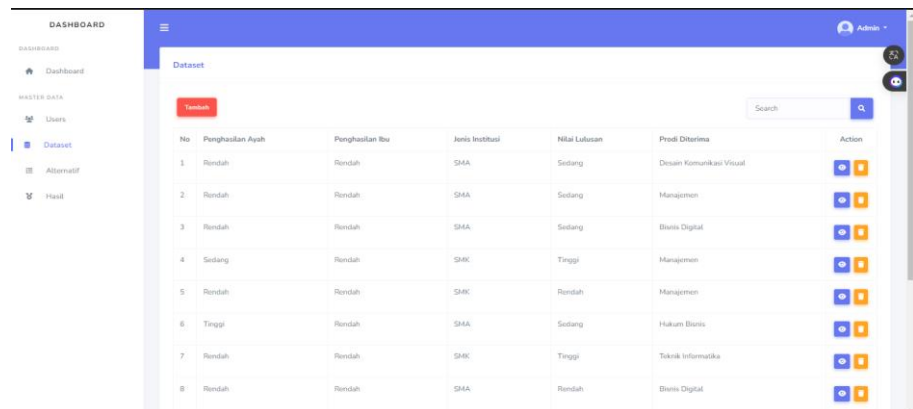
DASHBOARD

DASHBOARD

Dashboard

MASTER DATA

Users

Dataset

Alternatif

Hasil

Admin

Dataset

Tambah

Search

| No | Penghasilan Ayah | Penghasilan Ibu | Jenis Institusi | Nilai Lulusan | Prodi Diterima | Action |
|---|---|---|---|---|---|---|
| 1 | Rendah | Rendah | SMA | Sedang | Desain Komunikasi Visual | |
| 2 | Rendah | Rendah | SMA | Sedang | Manajemen | |
| 3 | Rendah | Rendah | SMA | Sedang | Bisnis Digital | |
| 4 | Sedang | Rendah | SMK | Tinggi | Manajemen | |
| 5 | Rendah | Rendah | SMK | Rendah | Manajemen | |
| 6 | Tinggi | Rendah | SMA | Sedang | Hukum Bisnis | |
| 7 | Rendah | Rendah | SMK | Tinggi | Teknik Informatika | |
| 8 | Rendah | Rendah | SMA | Rendah | Bisnis Digital | |